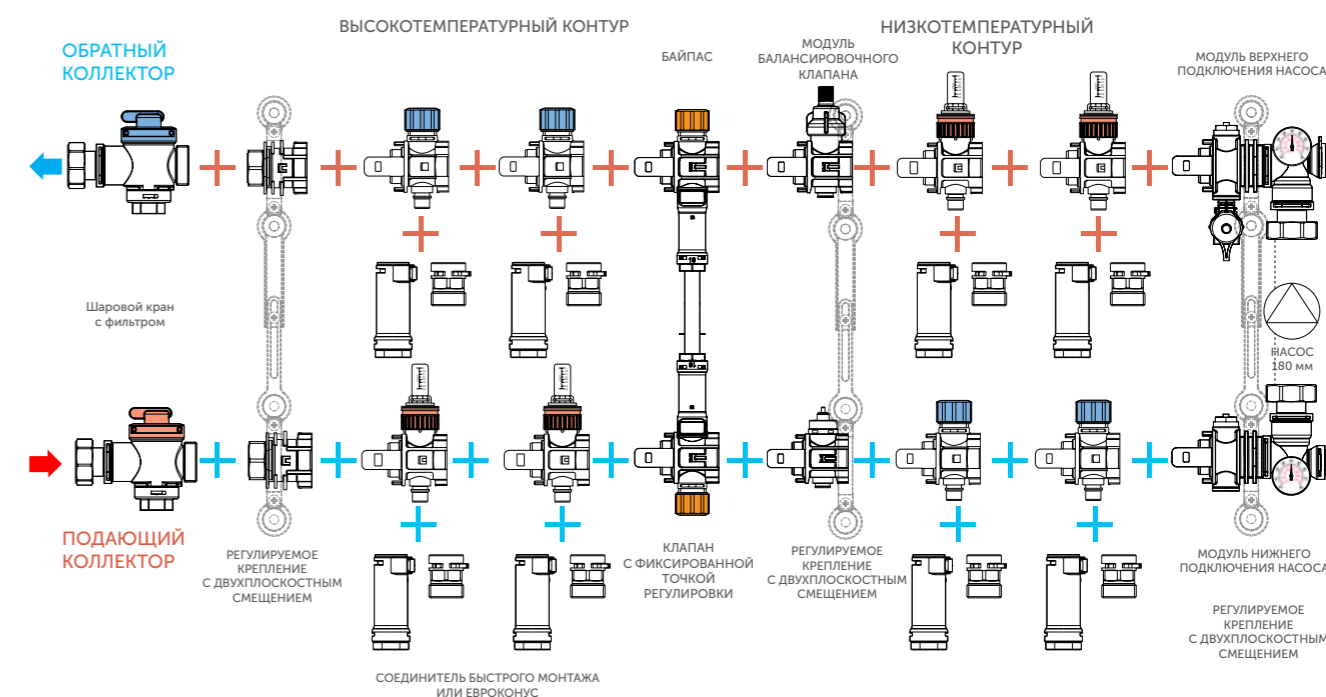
ВЫСОКОТЕМПЕРАТУРНЫЙ КОНТУР

НИЗКОТЕМПЕРАТУРНЫЙ КОНТУР

ОБРАТНЫЙ КОЛЛЕКТОР

БАЙПАС

МОДУЛЬ БАЛАНСИРОВОЧНОГО КЛАПАНА

МОДУЛЬ ВЕРХНЕГО ПОДКЛЮЧЕНИЯ НАСОСА

Шаровой кран с фильтром

НАСОС 180 мм

ПОДАЮЩИЙ КОЛЛЕКТОР

РЕГУЛИРУЕМОЕ КРЕПЛЕНИЕ С ДВУХПЛОСКОСТНЫМ СМЕЩЕНИЕМ

КЛАПАН С ФИКСИРОВАННОЙ ТОЧКОЙ РЕГУЛИРОВКИ

РЕГУЛИРУЕМОЕ КРЕПЛЕНИЕ С ДВУХПЛОСКОСТНЫМ СМЕЩЕНИЕМ

МОДУЛЬ НИЖНЕГО ПОДКЛЮЧЕНИЯ НАСОСА

РЕГУЛИРУЕМОЕ КРЕПЛЕНИЕ С ДВУХПЛОСКОСТНЫМ СМЕЩЕНИЕМ

СОЕДИНИТЕЛЬ БЫСТРОГО МОНТАЖА ИЛИ ЕВРОКОНУС